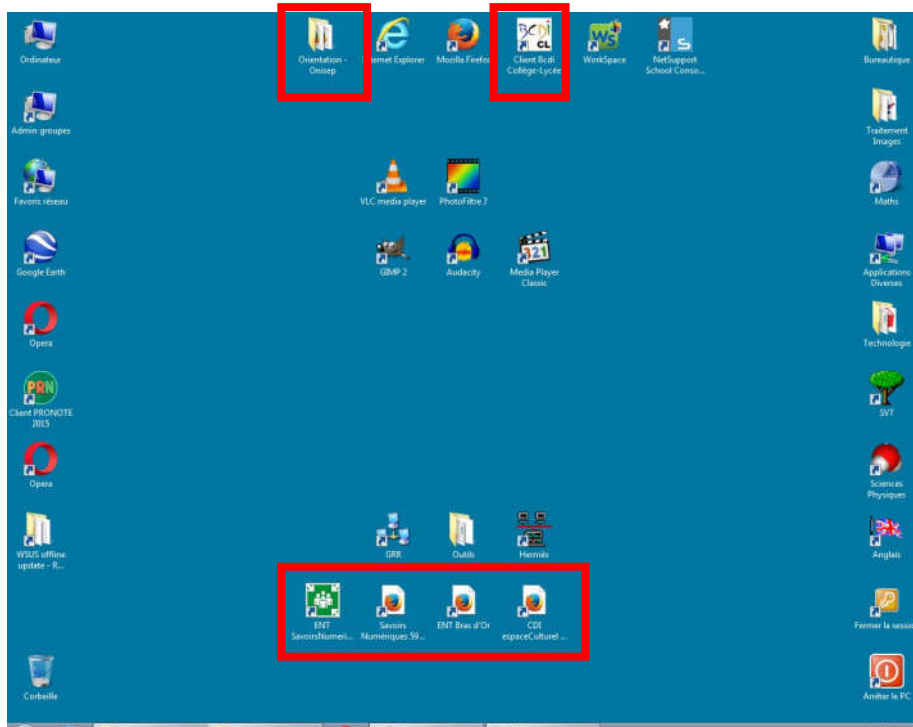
Ordinateur

Admin groupes

Favoris réseau

Google Earth

Opera

PRN

Client PRONOTE 2015

Opera

WSUS offline update - R...

Corbeille

Orientation - Onisep

Internet Explorer

Mozilla Firefox

BCDI CL

Client Bcdi Collège-Lycée

WS

WorkSpace

NetSupport School Conso...

VLC media player

PhotoFiltre 7

GIMP 2

Audacity

Media Player Classic

GRR

Outils

Hermès

ENT SavoirsNumeri...

Savoirs Numériques 59...

ENT Bras d'Or

CDI espaceCulturel ...

Bureautique

Traitement Images

Maths

Applications Diverses

Technologie

SVT

Sciences Physiques

Anglais

Fermer la sessi

Arrêter le PC